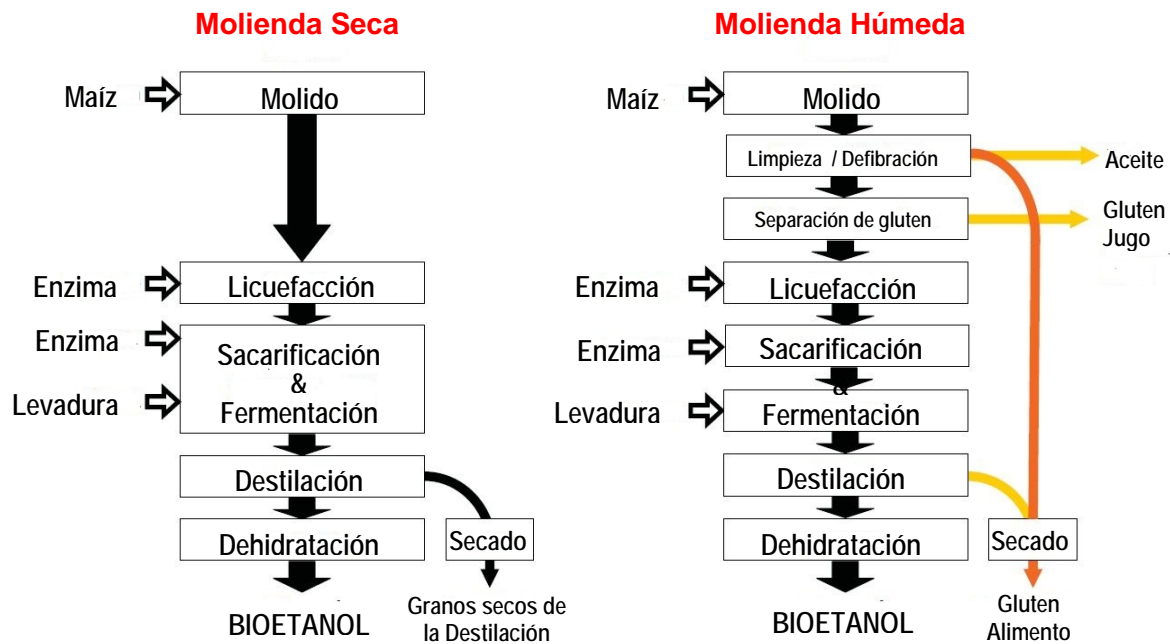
Molienda Seca

Maíz
Molido
Enzima
Licuefacción
Enzima
Sacarificación
&
Levadura
Fermentación
Destilación
Dehidratación
Secado
BIOETANOL
Granos secos de la Destilación

Molienda Húmeda

Maíz
Molido
Limpieza / Defibración
Aceite
Separación de gluten
Gluten Jugo
Enzima
Licuefacción
Enzima
Sacarificación
&
Levadura
Fermentación
Destilación
Dehidratación
Secado
BIOETANOL
Gluten Alimento